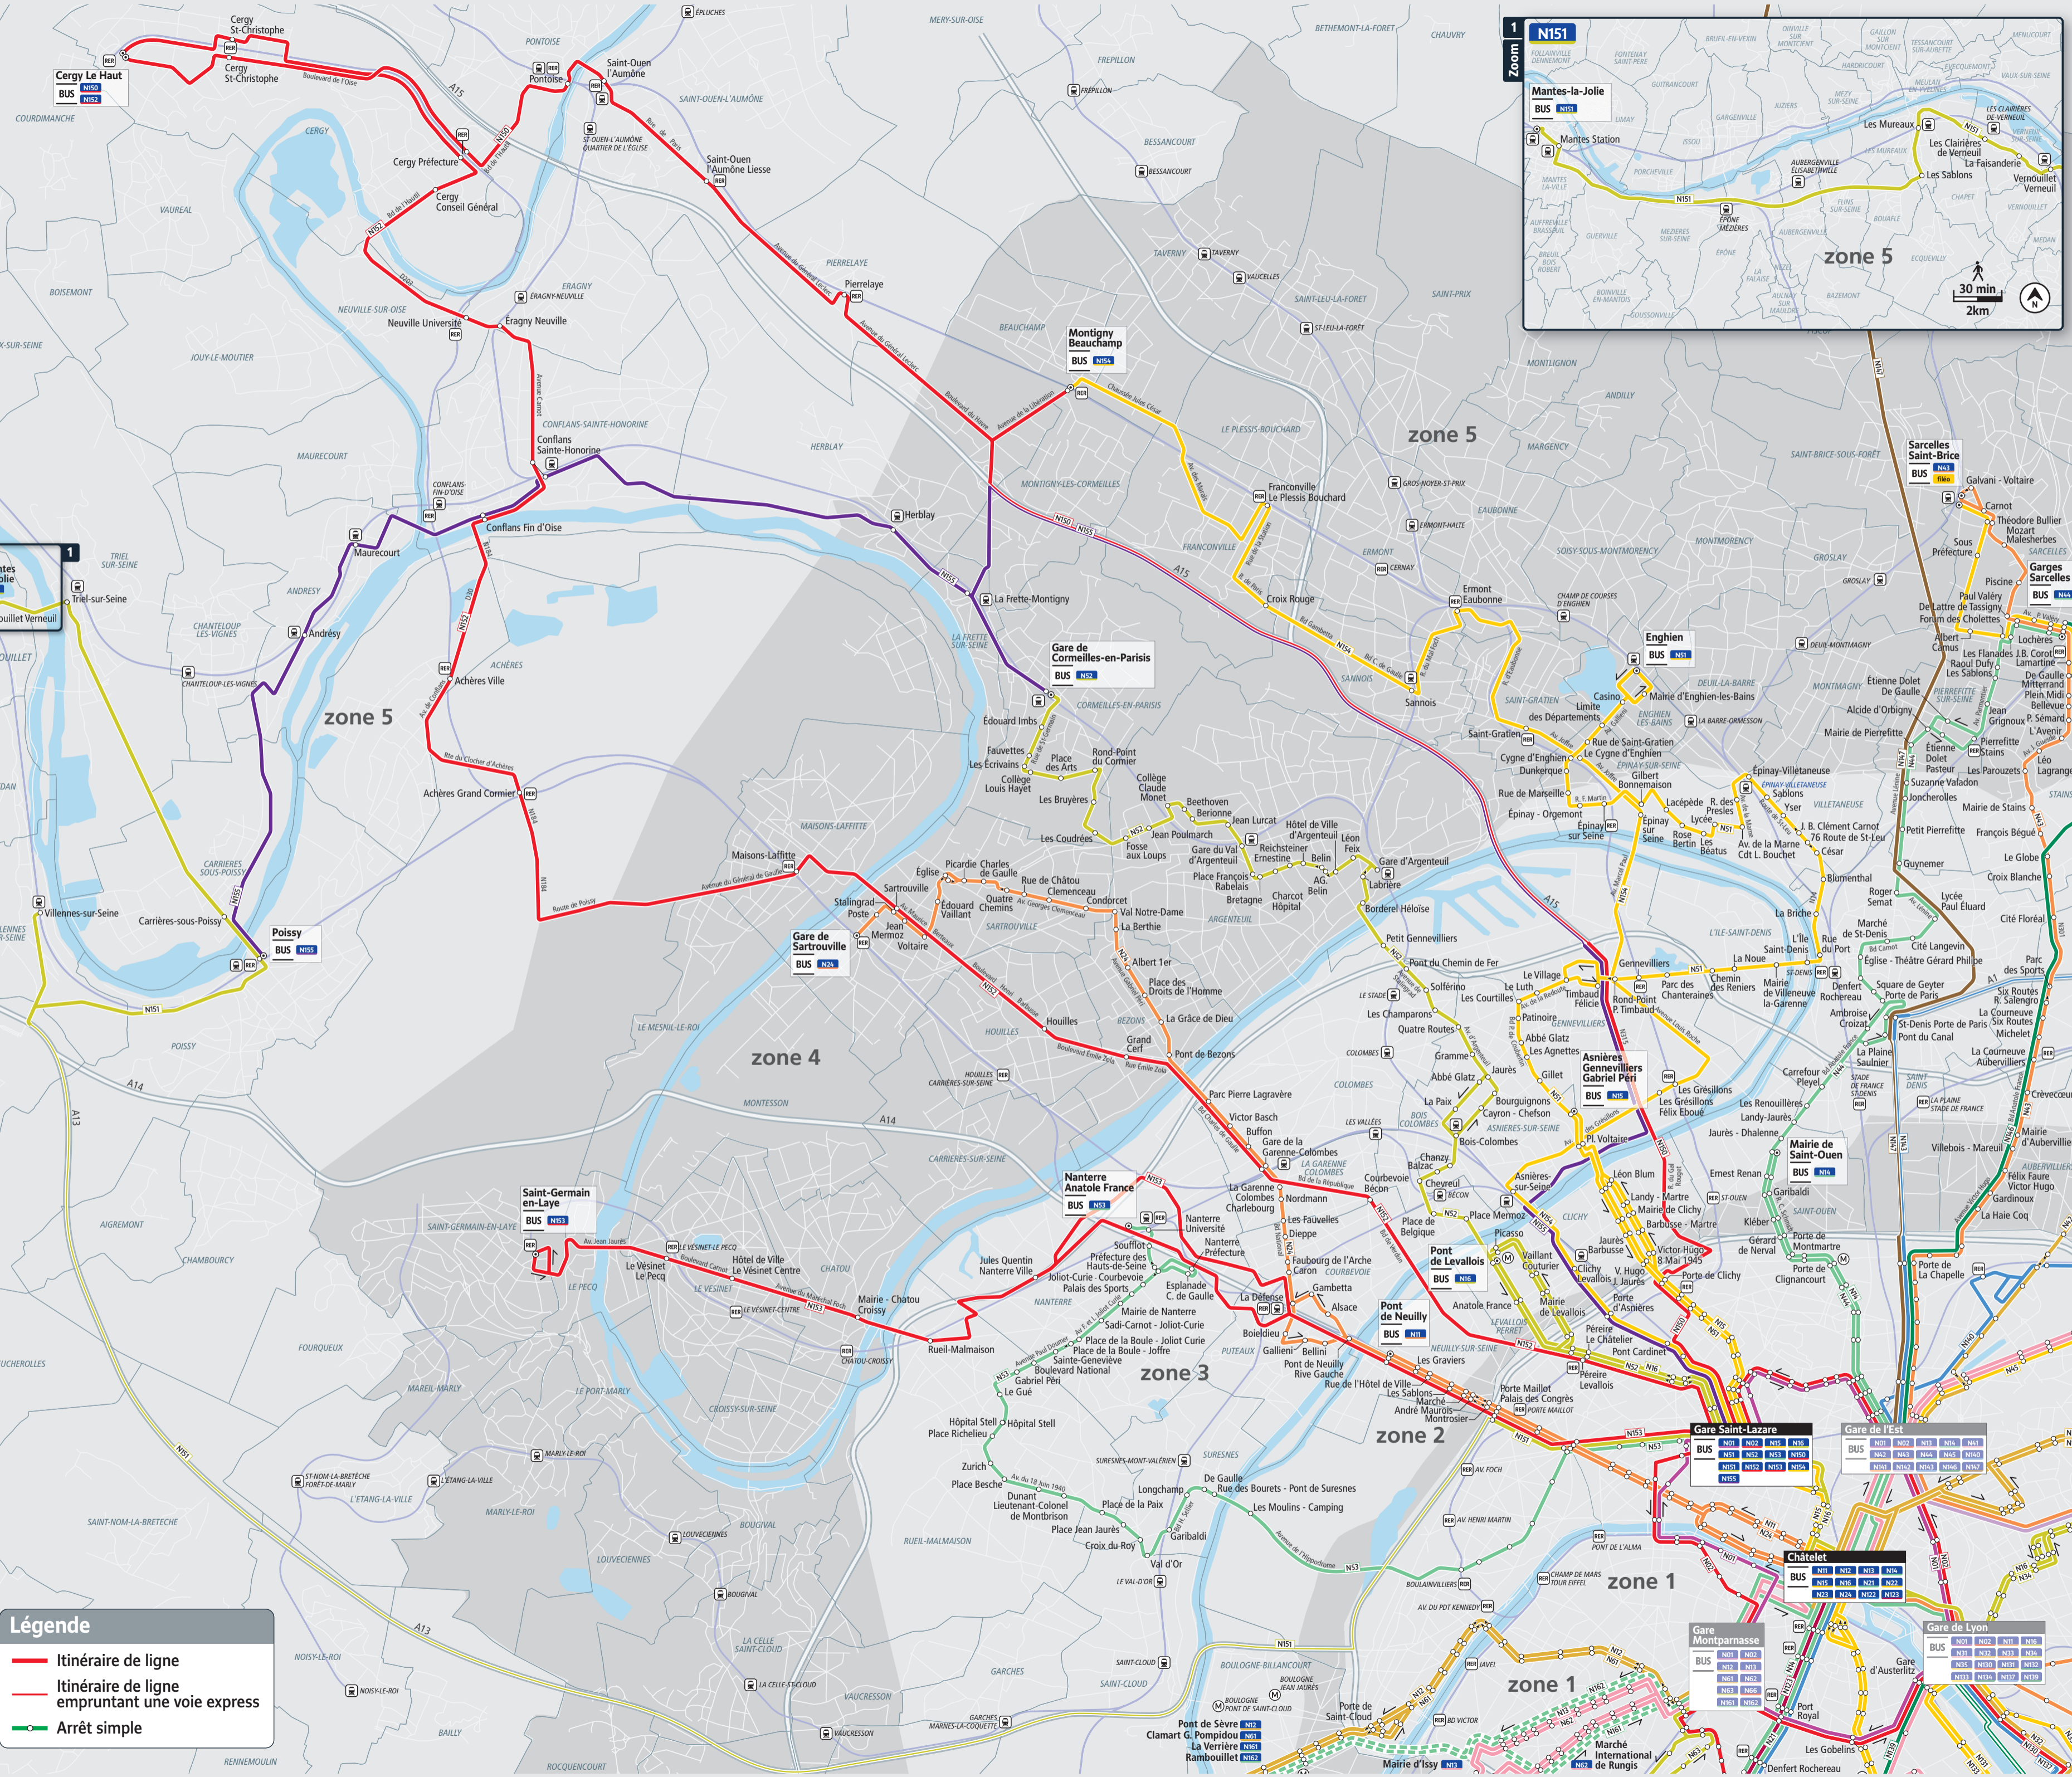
Cergy Le Haut
BUS N150 N152
Cergy St-Christophe
Cergy St-Christophe
Boulevard de l'Oise
Cergy Préfecture
Cergy Conseil Général
Pontoise
Saint-Ouen l'Aumône
Saint-Ouen l'Aumône Liesse
Pierrelaye
Eragny Neuville
Neuville Université
Conflans Sainte-Honorine
Conflans Fin d'Oise
Maurecourt
Andrésy
Achères Ville
Achères Grand Cormier
Poissy
BUS N155
Villennes-sur-Seine
Carrières-sous-Poissy
Triel-sur-Seine
zone 5
Herblay
La Frette-Montigny
Montigny Beauchamp
BUS N154
Franconville Le Plessis Bouchard
Croix Rouge
Ermont Eaubonne
Sannois
Gare de Cormeilles-en-Parisis
BUS N152
Édouard Imbs
Fauvettes
Les Ecrivains
Collège Louis Hayet
Place des Arts
Rond-Point du Cormier
Les Bruyères
Les Coudrées
Collège Claude Monet
Beethoven Berlioz
Jean Lurcat
Jean Poulmarch
Fosse aux Loups
Gare du Val d'Argenteuil
Place François Rabelais
Bretagne
Hôtel de Ville d'Argenteuil
Reichsteiner Ernestine
Charcot Hôpital
Belin
AG. Belin
Léon Feix
Gare d'Argenteuil
Labrière
Bordeel Héloïse
Maisons-Laffitte
Sartrouville
Église
Picardie Charles de Gaulle
Rue de Château Clemenceau
Condorcet
Val Notre-Dame
La Berthie
Quatre Chemins
Édouard Vaillant
Stalingrad Poste
Jean Mermoz
Voltaire
Gare de Sartrouville
BUS N24
Houilles
Albert 1er
Place des Droits de l'Homme
La Grâce de Dieu
Grand Cerf
Pont de Bezons
zone 4
Parc Pierre Lagravère
Victor Basch
Buffon
Gare de la Garenne-Colombes
La Garenne Colombes Charlebourg
Nordmann
Les Fauvelles
Dieppe
Nanterre Anatole France
BUS N53
Nanterre Université
Nanterre Préfecture
Soufflot
Préfecture des Hauts-de-Seine
Joliot-Curie - Courbevoie
Palais des Sports
Esplanade C. de Gaulle
Faubourg de l'Arche
Caron
Gambetta
Alsace
La Défense
Mairie de Nanterre
Sadi-Carnot - Joliot-Curie
Place de la Boule - Joliot Curie
Place de la Boule - Joffre
Sainte-Geneviève
Boulevard National
Gabriel Péri
Le Gué
Saint-Germain-en-Laye
BUS N153
Le Vésinet Le Pecq
Hôtel de Ville Le Vésinet Centre
Mairie - Chatou Croissy
Rueil-Malmaison
Jules Quentin Nanterre Ville
zone 3
Boieldieu
Gallieni
Bellini
Pont de Neuilly Rive Gauche
Rue de l'Hôtel de Ville
Les Sablons
Marché
André Maurois Montrosier
Pont de Neuilly
BUS N11
Les Graviers
Porte Maillot Palais des Congrès
zone 2
Pont de Levallois
BUS N16
Anatole France
Hôpital Stell
Place Richelieu
Hôpital Stell
Zurich
Place Besche
Dunant Lieutenant-Colonel de Montbrison
Place Jean Jaurès
Croix du Roy
Place de la Paix
Longchamp
Garibaldi
Val d'Or
De Gaulle Rue des Bourets - Pont de Suresnes
Les Moulins - Camping
Gare Saint-Lazare
BUS N01 N02 N15 N16 N51 N52 N53 N150 N151 N152 N153 N154 N155
Gare de l'Est
Châtelet
Gare Montparnasse
Gare de Lyon
zone 1
zone 1
Pont de Sèvre N12
Clamart G. Pompidou N61
La Verrière N61
Rambouillet N62
Porte de Saint-Cloud
Mairie d'Issy
Marché International de Rungis
Les Gobelins
Denfert Rochereau
Port Royal
Gare d'Austerlitz
Enghien
BUS N51
Casino
Limite des Départements
Mairie d'Enghien-les-Bains
Saint-Gratien
Rue de Saint-Gratien
Le Cygne d'Enghien
Cygne d'Enghien
Dunkerque
Gilbert Bonnemaison
Rue de Marseille
Épinay - Orgemont
Épinay sur Seine
Lacépède
R. des Presles
Lycée
Rose Bertin
Les Beatus
Épinay-Villetaneuse
Sablons
Yser
J. B. Clément Carnot
76 Route de St-Leu
Av. de la Marne Cdt L. Bouchet
César
Blumenthal
La Briche
Roger Semat
L'Île Saint-Denis
Marché de St-Denis
Rue du Port
La Noue
Gennevilliers
Chemin des Reniers
Parc des Chanteraines
Mairie de Villeneuve la-Garenne
Denfert Rochereau
Ambroise Croizat
Le Village
Le Luth
Timbaud Félicie
Rond-Point P. Timbaud
Patinoire
Abbé Glatz
Les Agnettes
Gillet
Asnières Gennevilliers Gabriel Péri
BUS N15
Les Grésillons
Les Grésillons Félix Eboué
Petit Gennevilliers
Pont du Chemin de Fer
Solférino
Les Courtilles
Les Champarons
Quatre Routes
Gramme
Jaurès
Abbé Glatz
La Paix
Bourguignons
Cayron - Chefson
Bois-Colombes
Pl. Voltaire
Chanzy Balzac
Cheyreuil
Courbevoie Bécon
Place de Belgique
Place Mermoz
Asnières-sur-Seine
Léon Blum
Landy - Martre
Mairie de Clichy
Barbusse - Martre
Victor-Hugo 8 Mai 1945
Porte de Clichy
Jaurès Barbusse
Clichy Levallois
V. Hugo J. Jaurès
Porte d'Asnières
Mairie de Levallois
Picasso
Vaillant Couturier
Péreire Le Châtelier
Pont Cardinet
Péreire Levallois
Ernest Renan
Gabriel Péri
Klébert
Gérard de Nerval
Porte de Montmartre
Porte de Clignancourt
Mairie de Saint-Ouen
BUS N14
Porte de La Chapelle
Carrefour Pleyel
La Plaine Saulnier
Les Renouillères
Landy-Jaurès
Jaurès - Dhalenne
Villebois - Mareuil
Mairie d'Aubervilliers
Félix Faure
Victor Hugo
Gardinoux
La Haie Coq
St-Denis Porte de Paris
Pont du Canal
Square de Geyter Porte de Paris
Église - Théâtre Gérard Philipe
Cité Langevin
Parc des Sports
Six Routes R. Salengro
La Courneuve Six Routes
Michelet
La Courneuve Aubervilliers
Crèvecoeur
Lycée Paul Eluard
Cité Floréal
Croix Blanche
Le Globe
François Bégué
Mairie de Stains
Guynemer
Petit Pierrefitte
Joncherolles
Suzanne Valadon
Étienne Dolet Pasteur
Les Parouzets
Pierrefitte Stains
Jean Grignoux
P. Sémard
L'Avenir
Léo Lagrange
Alcide d'Orbigny
Étienne Dolet De Gaulle
Mairie de Pierrefitte
Sarcelles Saint-Brice
BUS N43 filéo
Galvani - Voltaire
Carnot
Théodore Dubois
Mozart
Malesherbes
Sous Préfecture
Garges Sarcelles
BUS N44
Piscine
Paul Valéry
De Lattre de Tassigny
Forum des Cholettes
Albert Camus
Les Flanades
Raoul Dufy
Les Sablons
Lochères
J.B. Corot
Lamartine
De Gaulle Mitterrand
Plein Midi
Bellevue
zone 5
Zoom 1
N151
Mantes-la-Jolie
BUS N151
Mantes Station
Les Mureaux
Les Clairières de Verneuil
La Faisanderie
Les Sablons
Vernouillet Verneuil
zone 5
30 min
2km
Légende
Itinéraire de ligne
Itinéraire de ligne empruntant une voie express
Arrêt simple